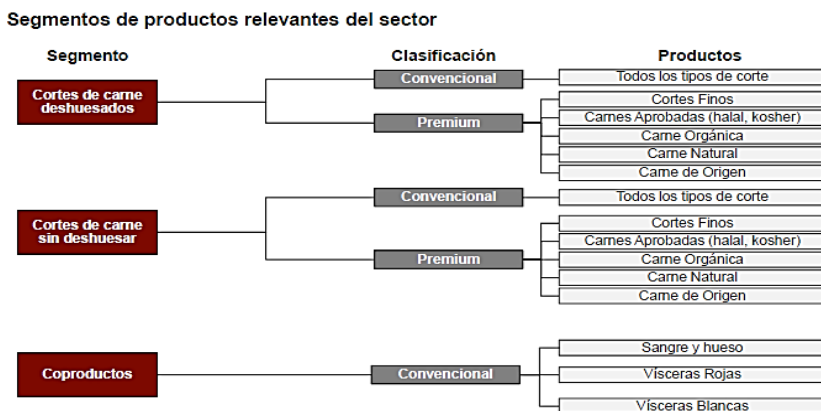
Segmentos de productos relevantes del sector

Segmento

Clasificación

Productos

Cortes de carne deshuesados

Convencional

Todos los tipos de corte

Premium

Cortes Finos

Carnes Aprobadas (halal, kosher)

Carne Orgánica

Carne Natural

Carne de Origen

Cortes de carne sin deshuesar

Convencional

Todos los tipos de corte

Premium

Cortes Finos

Carnes Aprobadas (halal, kosher)

Carne Orgánica

Carne Natural

Carne de Origen

Coproductos

Convencional

Sangre y hueso

Vísceras Rojas

Vísceras Blancas